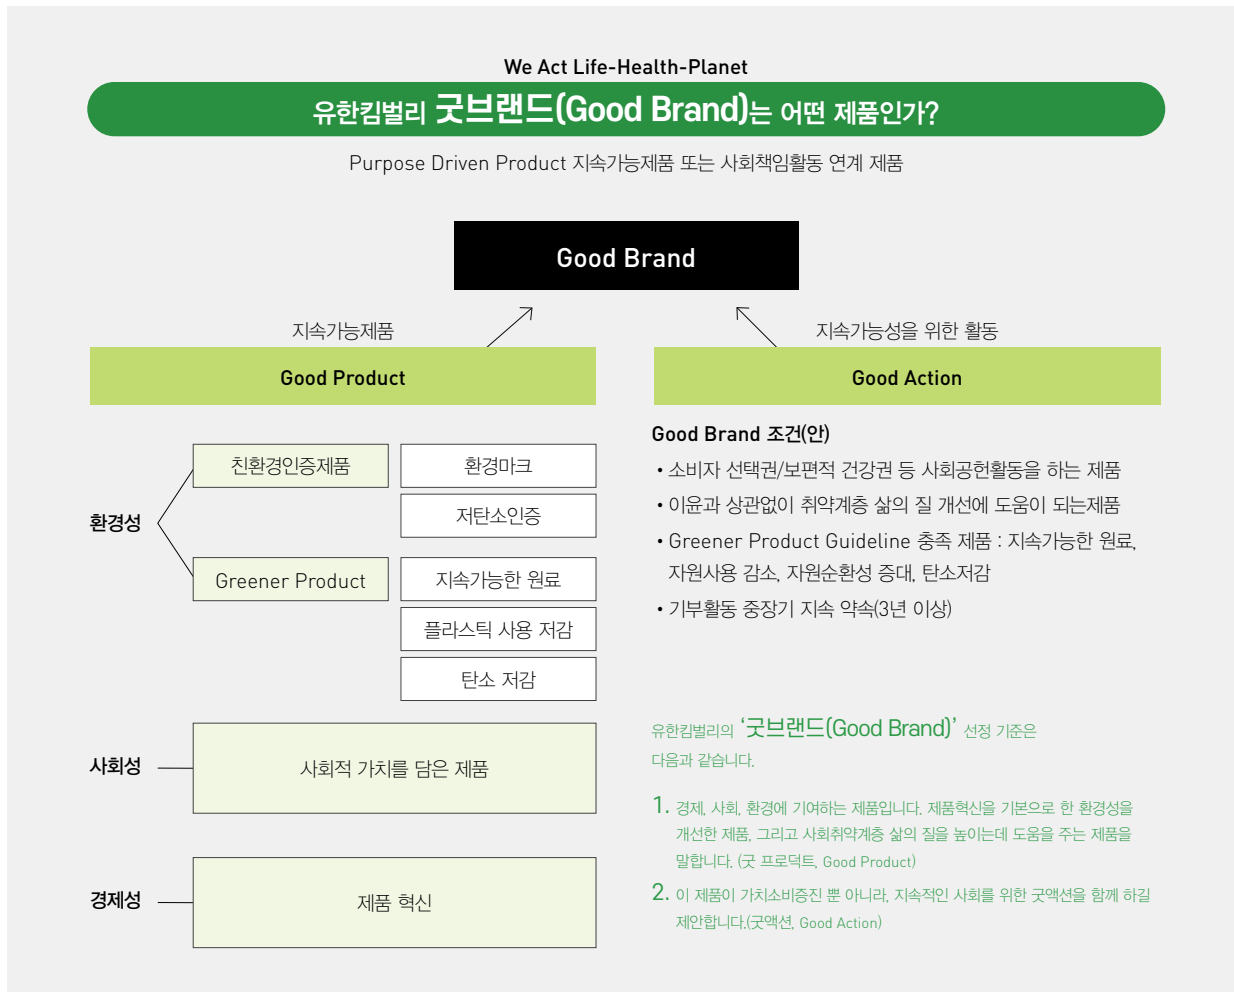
We Act Life-Health-Planet

유한킴벌리 굿브랜드(Good Brand)는 어떤 제품인가?

Purpose Driven Product 지속가능제품 또는 사회책임활동 연계 제품

Good Brand

지속가능제품

지속가능성을 위한 활동

Good Product

Good Action

환경성

친환경인증제품

환경마크

저탄소인증

Greener Product

지속가능한 원료

플라스틱 사용 저감

탄소 저감

사회성

사회적 가치를 담은 제품

경제성

제품 혁신

Good Brand 조건(안)

• 소비자 선택권/보편적 건강권 등 사회공헌활동을 하는 제품

• 이윤과 상관없이 취약계층 삶의 질 개선에 도움이 되는제품

• Greener Product Guideline 충족 제품 : 지속가능한 원료, 자원사용 감소, 자원순환성 증대, 탄소저감

• 기부활동 중장기 지속 약속(3년 이상)

유한킴벌리의 '굿브랜드(Good Brand)' 선정 기준은 다음과 같습니다.

1. 경제, 사회, 환경에 기여하는 제품입니다. 제품혁신을 기본으로 한 환경성을 개선한 제품, 그리고 사회취약계층 삶의 질을 높이는데 도움을 주는 제품을 말합니다. (굿 프로덕트, Good Product)

2. 이 제품이 가치소비증진 뿐 아니라, 지속적인 사회를 위한 굿액션을 함께 하길 제안합니다.(굿액션, Good Action)